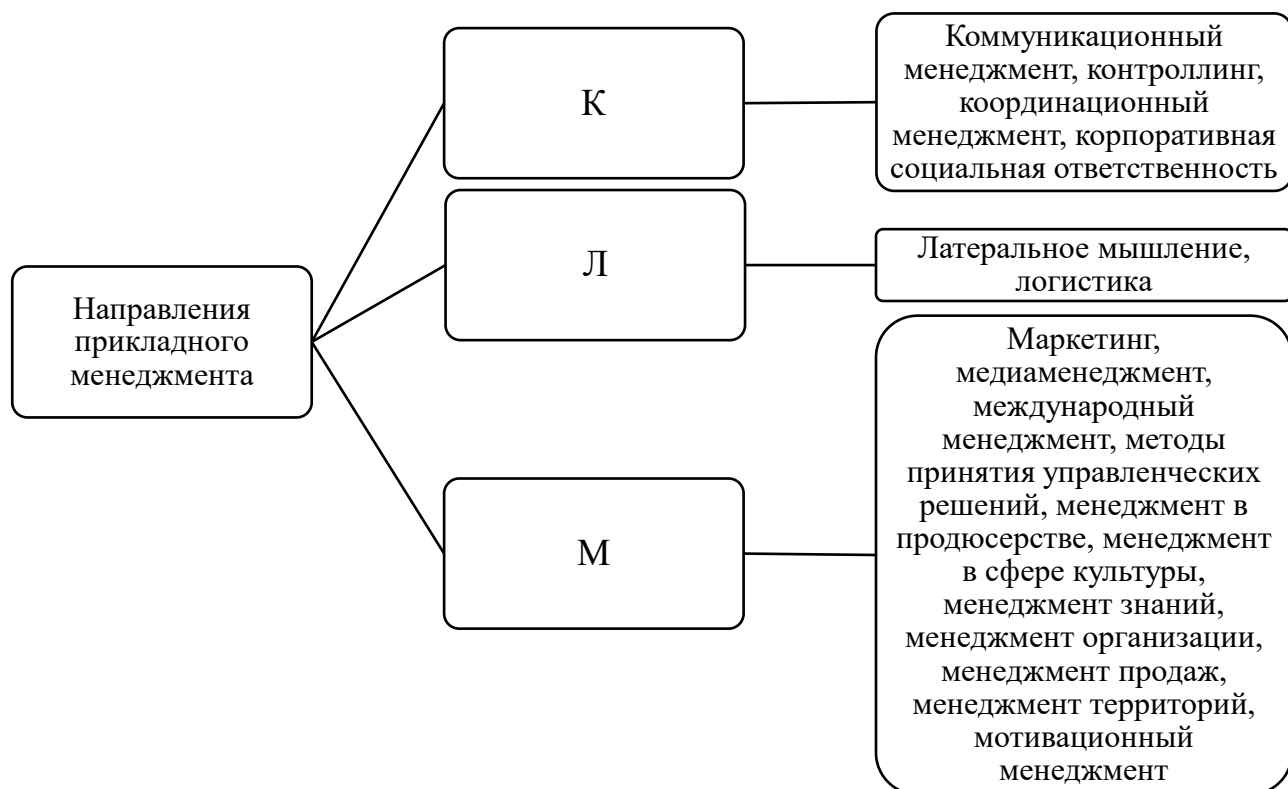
Направления прикладного менеджмента

К

Коммуникационный менеджмент, контроллинг, координационный менеджмент, корпоративная социальная ответственность

Л

Латеральное мышление, логистика

М

Маркетинг, медиаменеджмент, международный менеджмент, методы принятия управленческих решений, менеджмент в продюсерстве, менеджмент в сфере культуры, менеджмент знаний, менеджмент организации, менеджмент продаж, менеджмент территорий, мотивационный менеджмент